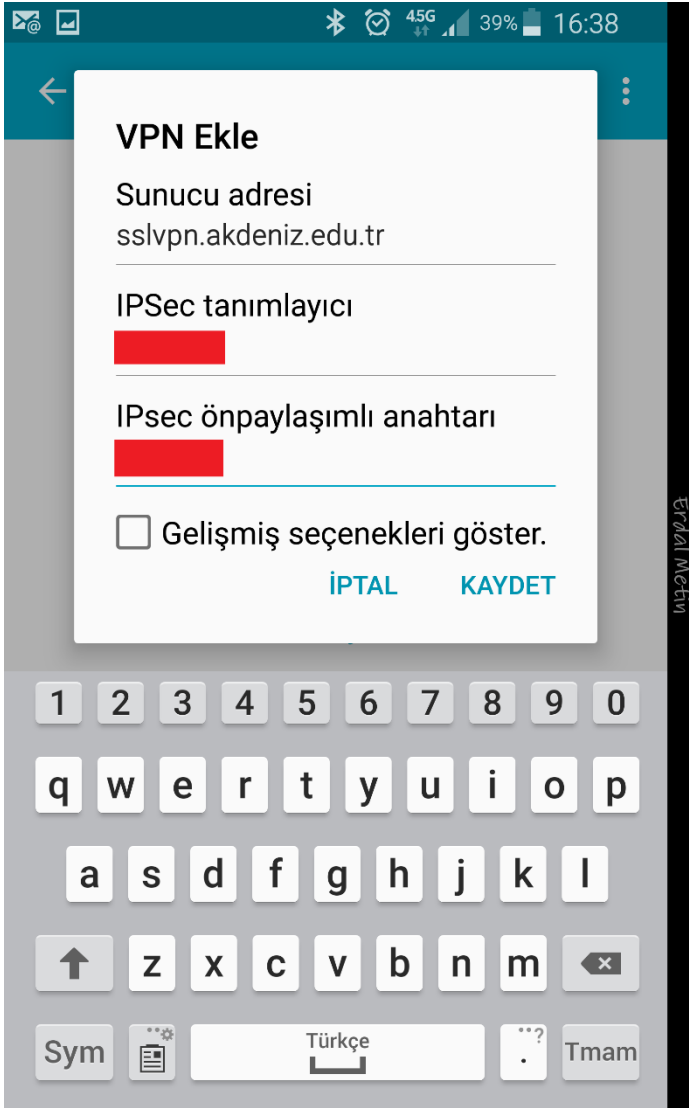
4.5G 39% 16:38

VPN Ekle

Sunucu adresi
sslvpn.akdeniz.edu.tr

IPSec tanımlayıcı

IPsec önpaylaşımlı anahtarı

Gelişmiş seçenekleri göster.

İPTAL KAYDET

Erdal Metin

1 2 3 4 5 6 7 8 9 0
q w e r t y u i o p
a s d f g h j k l
z x c v b n m
Sym Türkçe .,? Tmam